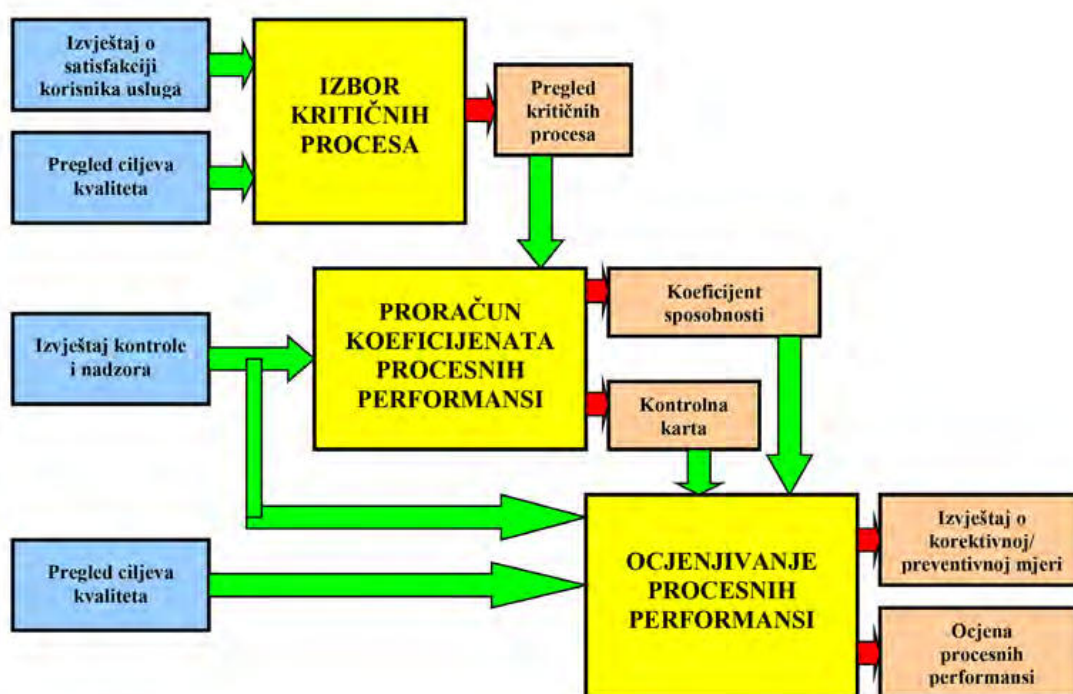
Izvještaj o satisfakciji korisnika usluga

Pregled ciljeva kvaliteta

IZBOR KRITIČNIH PROCESA

Pregled kritičnih procesa

PRORAČUN KOEFICIJENATA PROCESNIH PERFORMANSI

Koeficijent sposobnosti

Kontrolna karta

Izvještaj kontrole i nadzora

Pregled ciljeva kvaliteta

OCJENJIVANJE PROCESNIH PERFORMANSI

Izvještaj o korektivnoj/ preventivnoj mjeri

Ocjena procesnih performansi